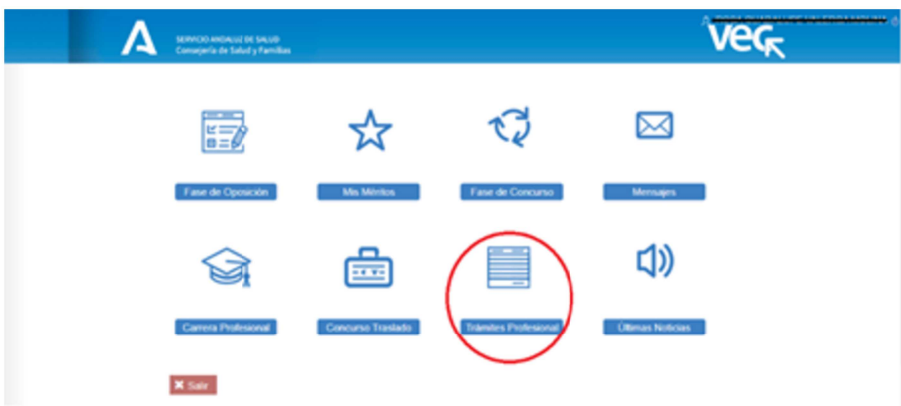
SERVICIO ANDALUZ DE SALUD
Consejería de Salud y Familias

VEC

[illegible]

Fase de Oposición

Mis Méritos

Fase de Concurso

Mensajes

Carrera Profesional

Concurso Traslado

Trámites Profesional

Últimas Noticias

Salir